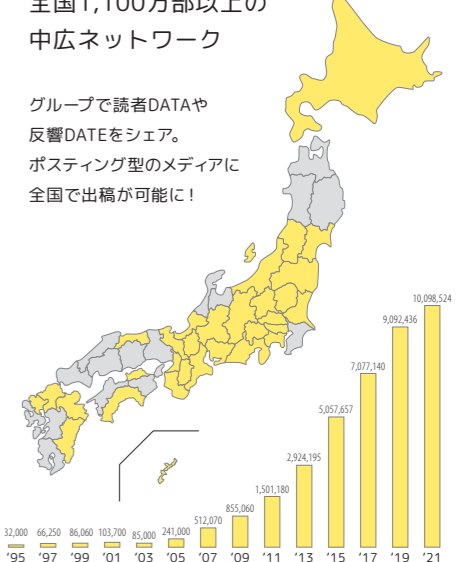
全国1,100万部以上の
中広ネットワーク

グループで読者DATAや
反響DATEをシェア。
ポスティング型のメディアに
全国で出稿が可能に！

| '95 | '97 | '99 | '01 | '03 | '05 | '07 | '09 | '11 | '13 | '15 | '17 | '19 | '21 |
|---|---|---|---|---|---|---|---|---|---|---|---|---|---|
| 32,000 | 66,250 | 86,060 | 103,700 | 85,000 | 241,000 | 512,070 | 855,060 | 1,501,180 | 2,924,195 | 5,057,657 | 7,077,140 | 9,092,436 | 10,098,524 |